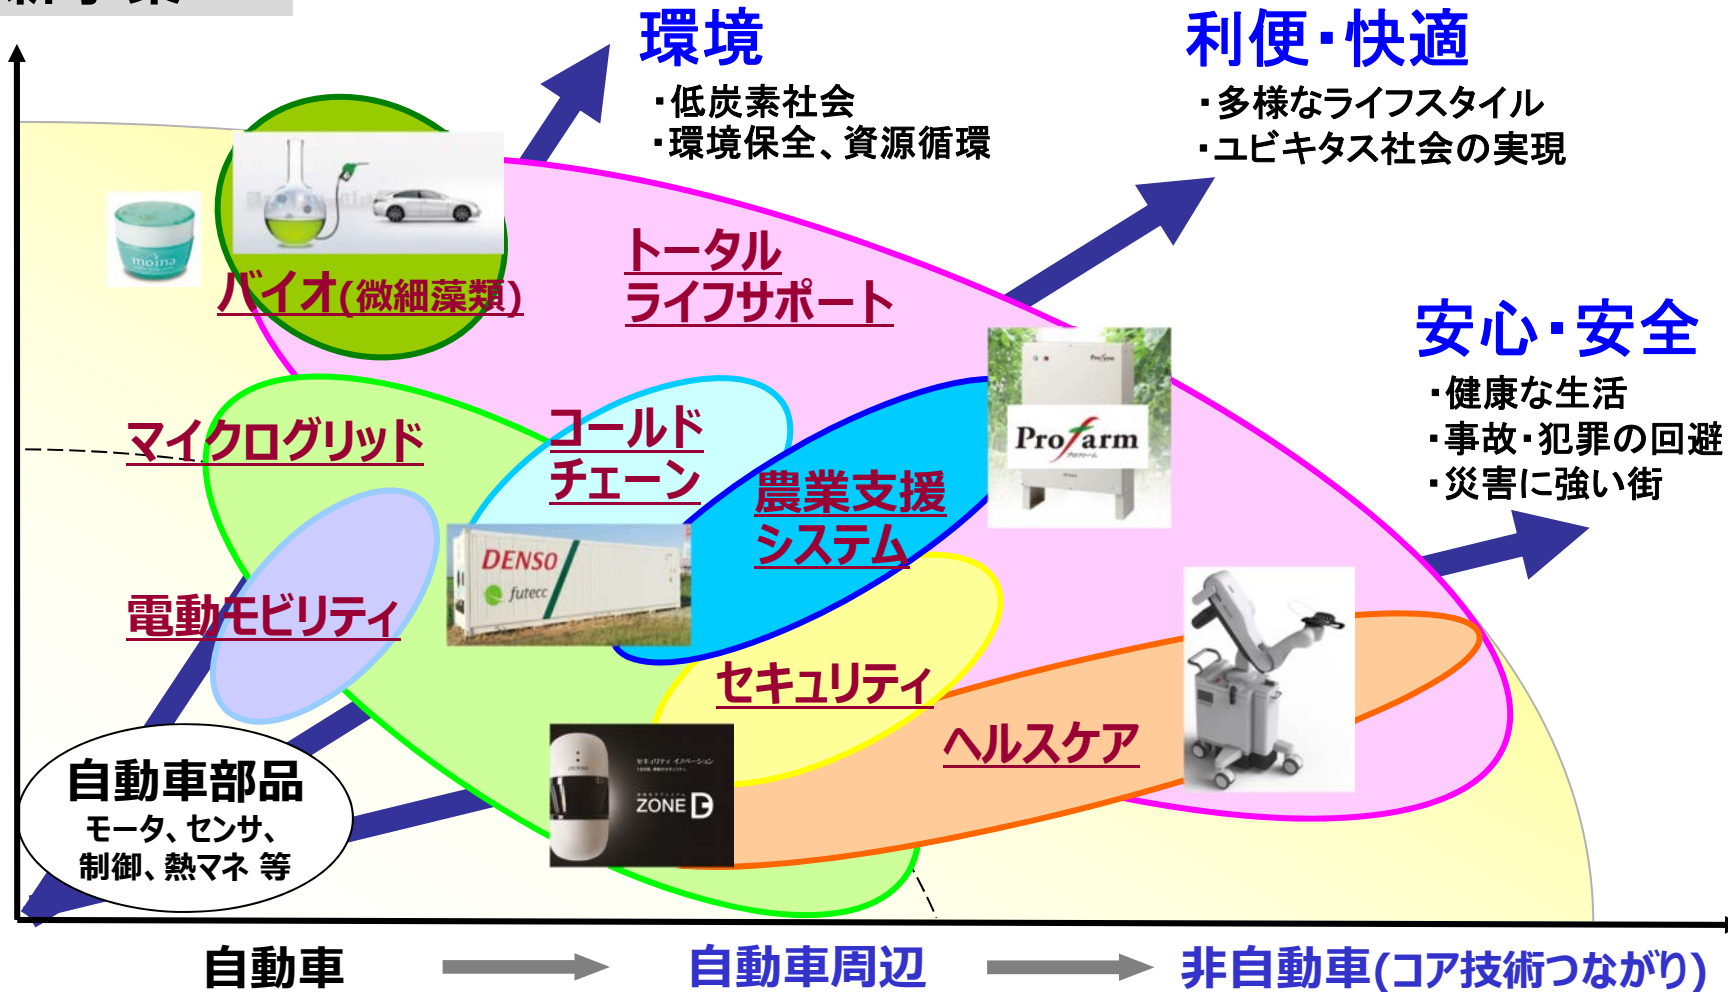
環境
・低炭素社会
・環境保全、資源循環

利便・快適
・多様なライフスタイル
・ユビキタス社会の実現

安心・安全
・健康な生活
・事故・犯罪の回避
・災害に強い街

moina

バイオ(微細藻類)

トータル
ライフサポート

マイクログリッド

コールド
チェーン

農業支援
システム

Profarm

DENSO
futecc

電動モビリティ

セキュリティ

ヘルスケア

ZONE D

自動車部品
モータ、センサ、
制御、熱マネ 等

自動車 自動車周辺 非自動車(コア技術つながり)